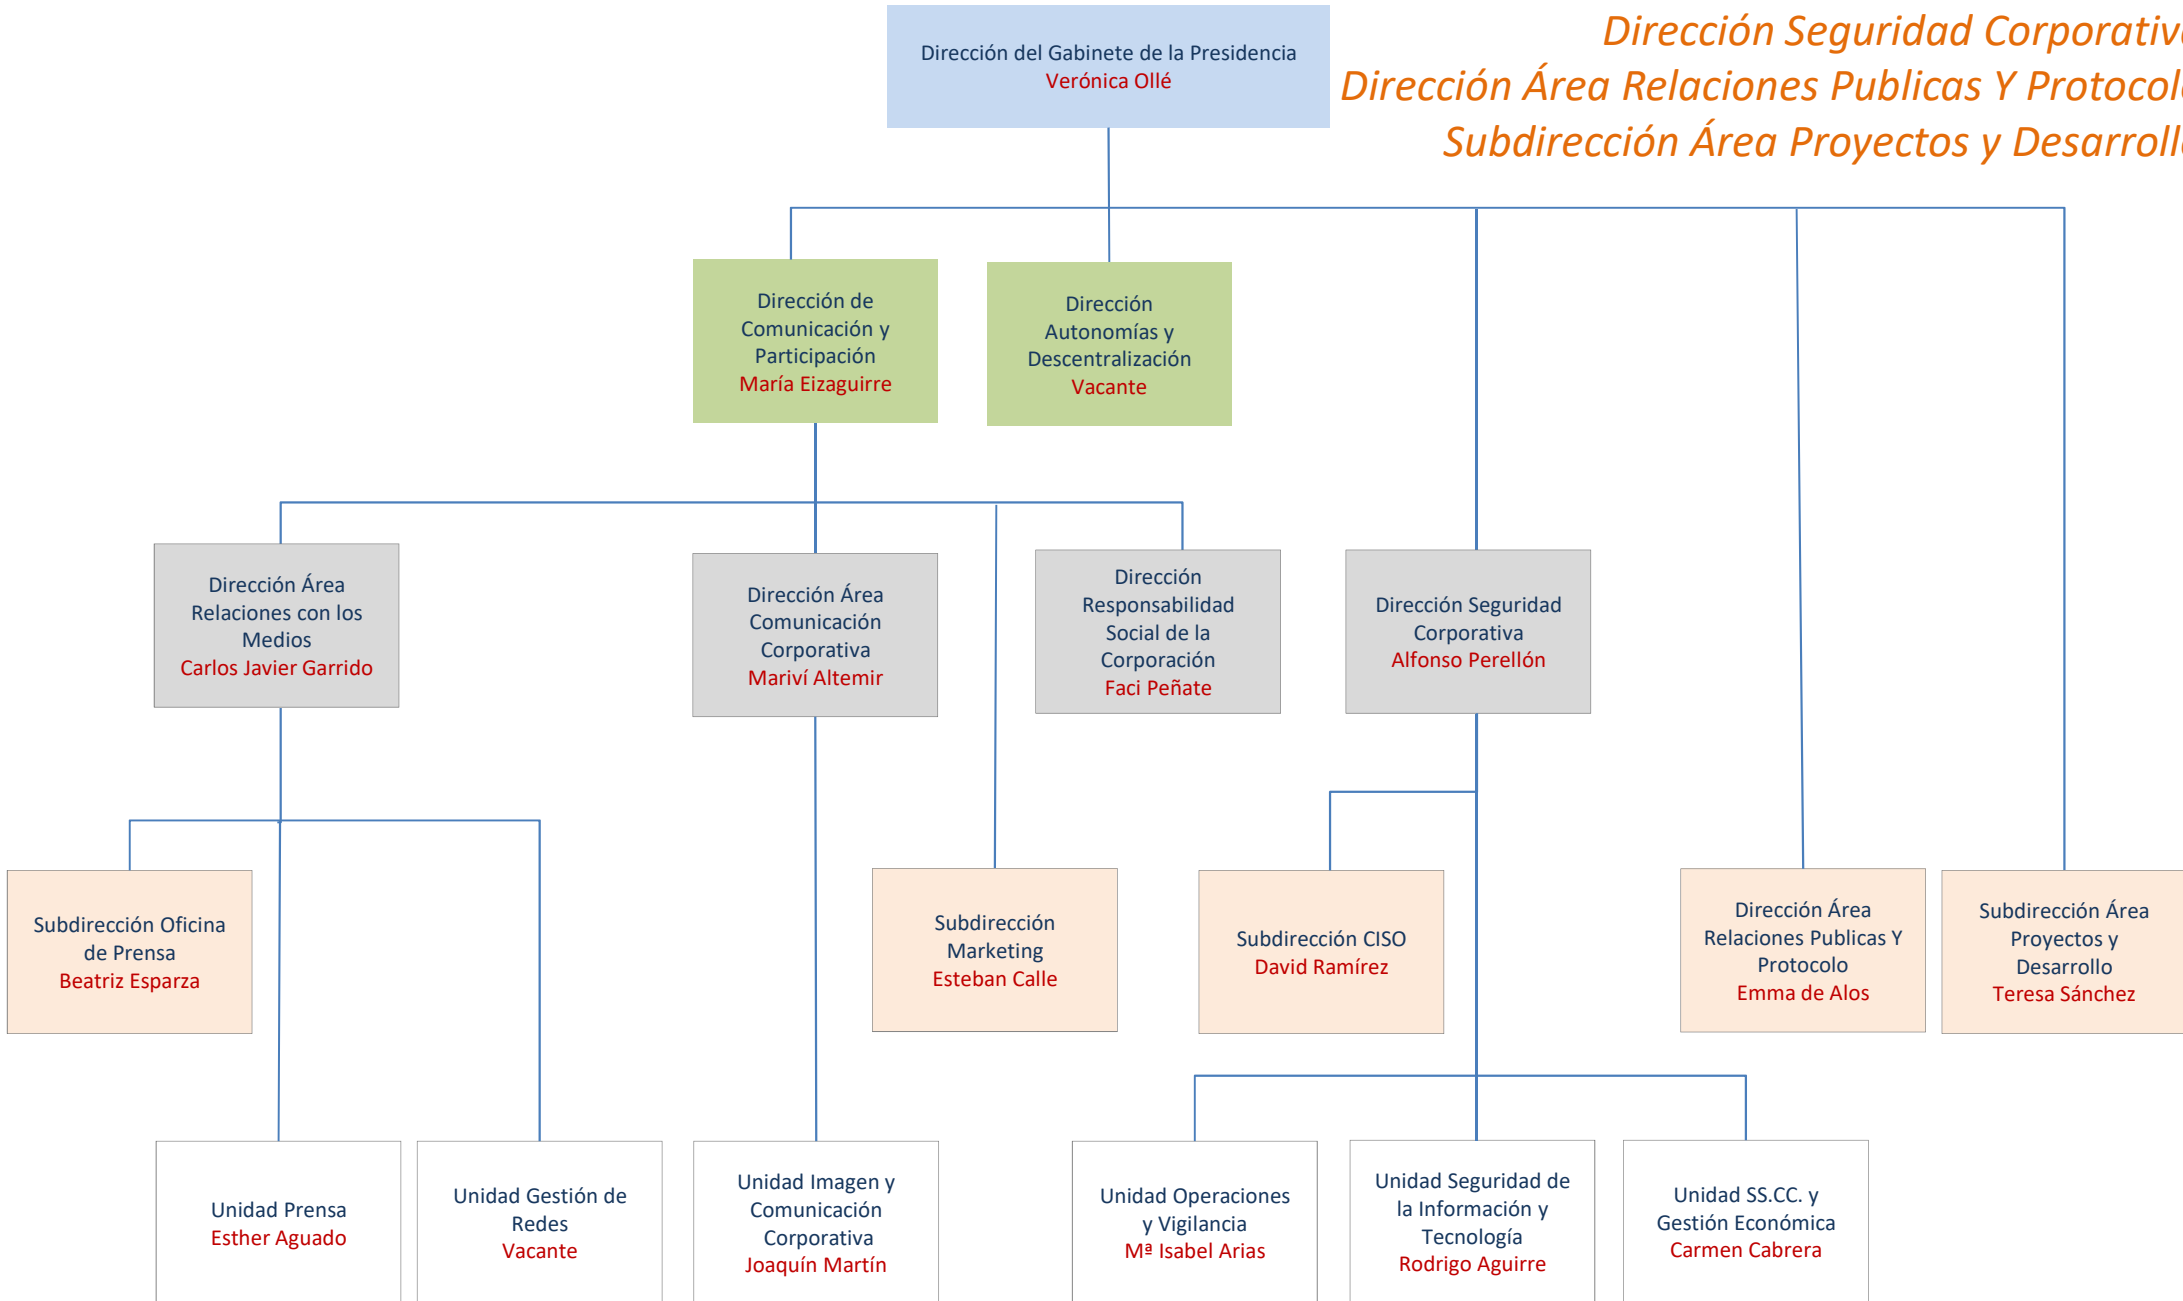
Dirección del Gabinete de la Presidencia
Verónica Ollé

Dirección Seguridad Corporativ
Dirección Área Relaciones Publicas Y Protocol
Subdirección Área Proyectos y Desarroll

Dirección de Comunicación y Participación
María Eizaguirre

Dirección Autonomías y Descentralización
Vacante

Dirección Área Relaciones con los Medios
Carlos Javier Garrido

Dirección Área Comunicación Corporativa
Mariví Altemir

Dirección Responsabilidad Social de la Corporación
Faci Peñate

Dirección Seguridad Corporativa
Alfonso Perellón

Subdirección Oficina de Prensa
Beatriz Esparza

Subdirección Marketing
Esteban Calle

Subdirección CISO
David Ramírez

Dirección Área Relaciones Publicas Y Protocolo
Emma de Alos

Subdirección Área Proyectos y Desarrollo
Teresa Sánchez

Unidad Prensa
Esther Aguado

Unidad Gestión de Redes
Vacante

Unidad Imagen y Comunicación Corporativa
Joaquín Martín

Unidad Operaciones y Vigilancia
Mª Isabel Arias

Unidad Seguridad de la Información y Tecnología
Rodrigo Aguirre

Unidad SS.CC. y Gestión Económica
Carmen Cabrera